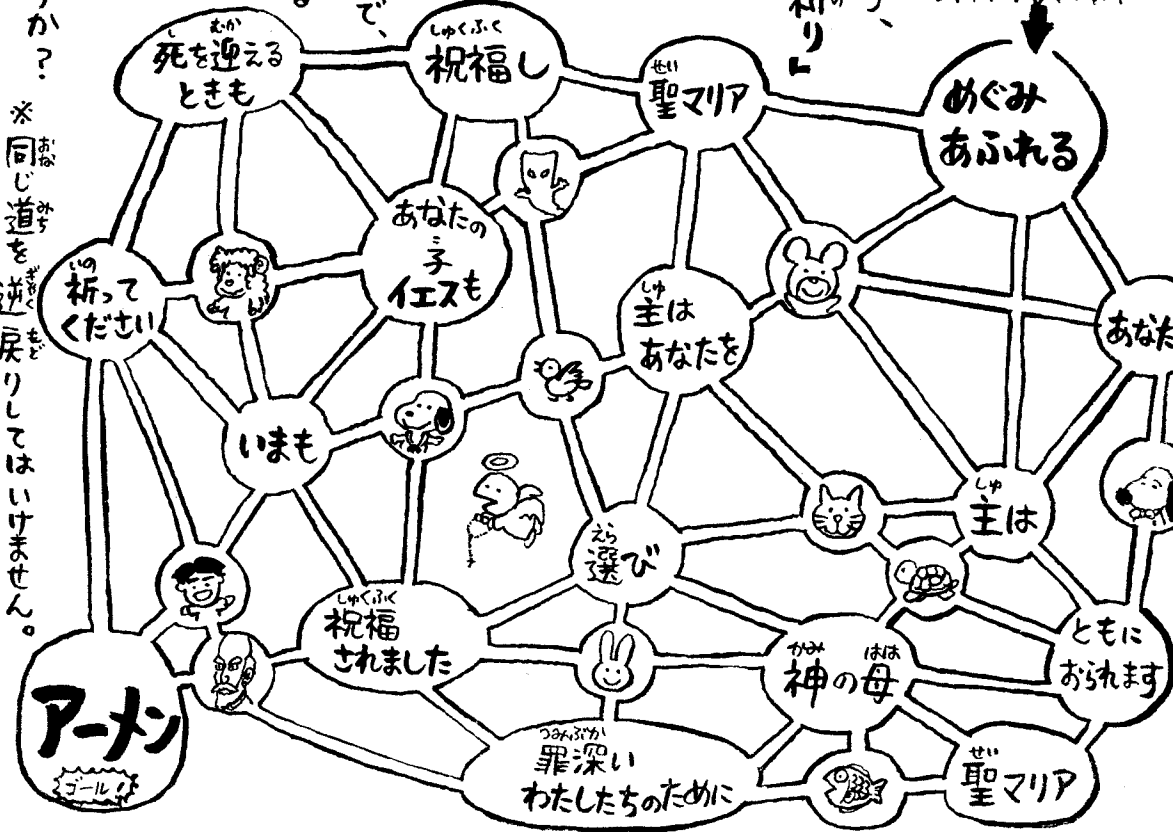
か?

※同じ道を逆戻りしてはいけません。

で、

祈り」

死を迎えるときも

祝福し

聖マリア

めぐみあふれる

あなたの子イエスも

祈ってください

主はあなたを

あなた

いまも

主は

選び

祝福されました

ともにおられます

神の母

アーメン

ゴール!

罪深いわたしたちのために

聖マリア